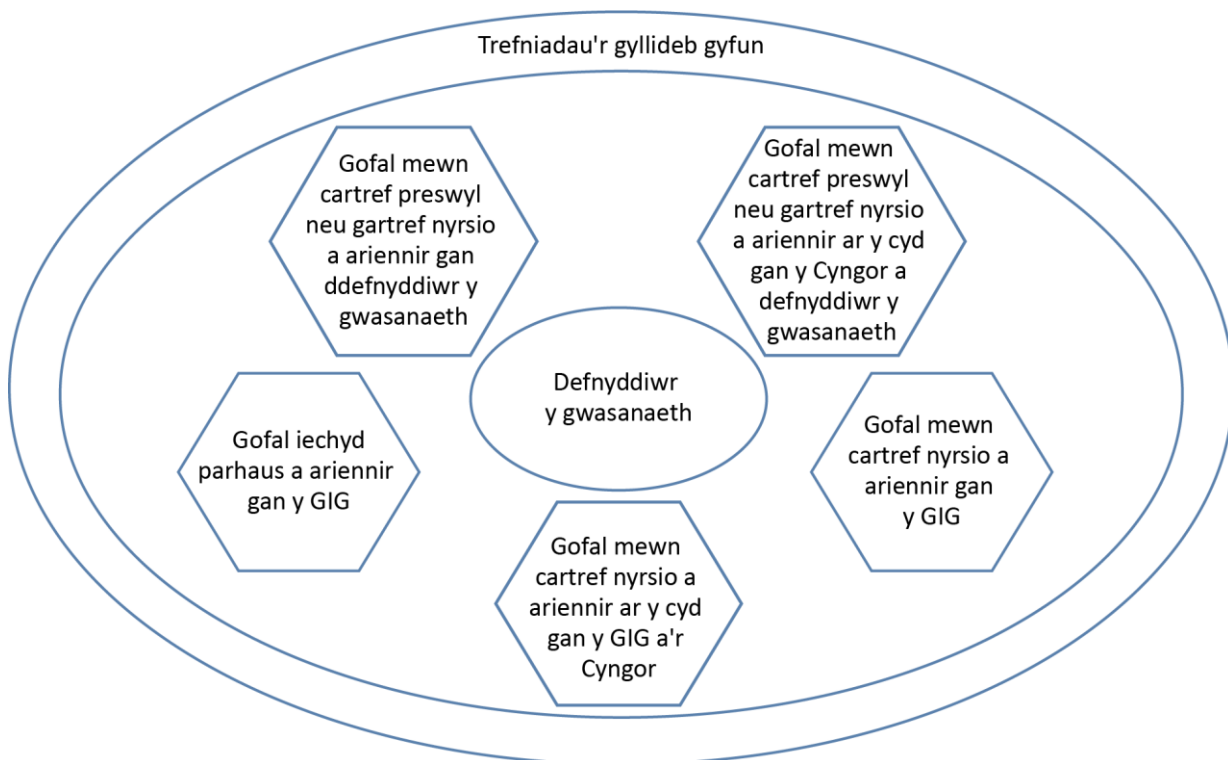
Trefniadau'r gyllideb gyfun

Gofal mewn cartref preswyl neu gartref nyrsio a ariennir gan ddefnyddiwr y gwasanaeth

Gofal mewn cartref preswyl neu gartref nyrsio a ariennir ar y cyd gan y Cyngor a defnyddiwr y gwasanaeth

Defnyddiwr y gwasanaeth

Gofal iechyd parhaus a ariennir gan y GIG

Gofal mewn cartref nyrsio a ariennir gan y GIG

Gofal mewn cartref nyrsio a ariennir ar y cyd gan y GIG a'r Cyngor